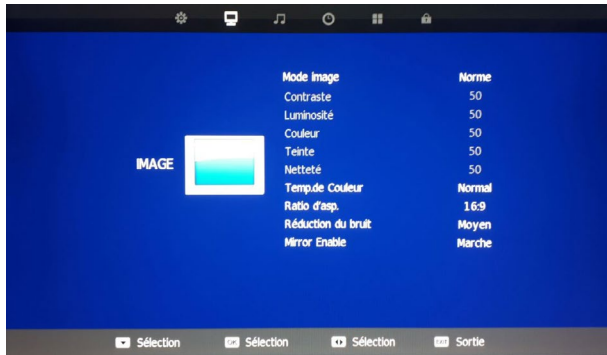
IMAGE

| | |
|---|---|
| Mode image | Norme |
| Contraste | 50 |
| Luminosité | 50 |
| Couleur | 50 |
| Teinte | 50 |
| Netteté | 50 |
| Temp.de Couleur | Normal |
| Ratio d'asp. | 16:9 |
| Réduction du bruit | Moyen |
| Mirror Enable | Marche |

Sélection OK Sélection Sélection EXIT Sortie